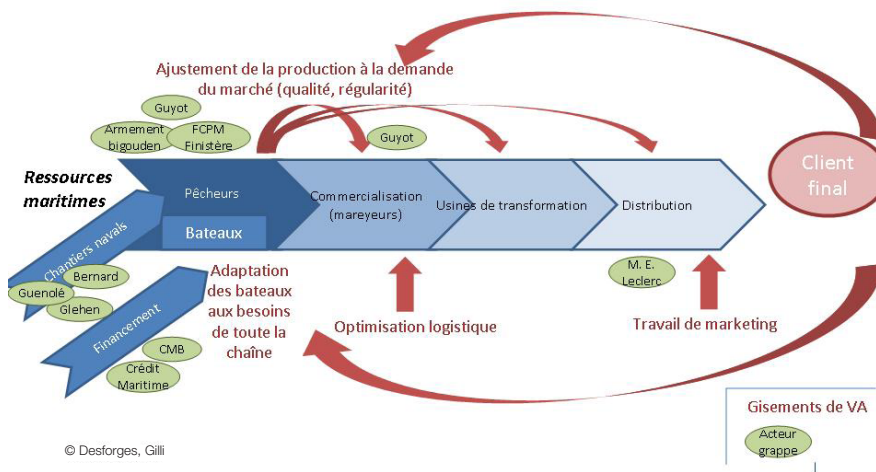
Ajustement de la production à la demande du marché (qualité, régularité)

Client final

Guyot

Armement bigouden

FCPM Finistère

Guyot

Ressources maritimes

Pêcheurs

Bateaux

Commercialisation (mareyeurs)

Usines de transformation

Distribution

Chantiers navals

Bernard

Guenolé

Glehen

Adaptation des bateaux aux besoins de toute la chaîne

M. E. Leclerc

Financement

CMB

Crédit Maritime

Optimisation logistique

Travail de marketing

Gisements de VA

Acteur grappe

© Desforges, Gilli